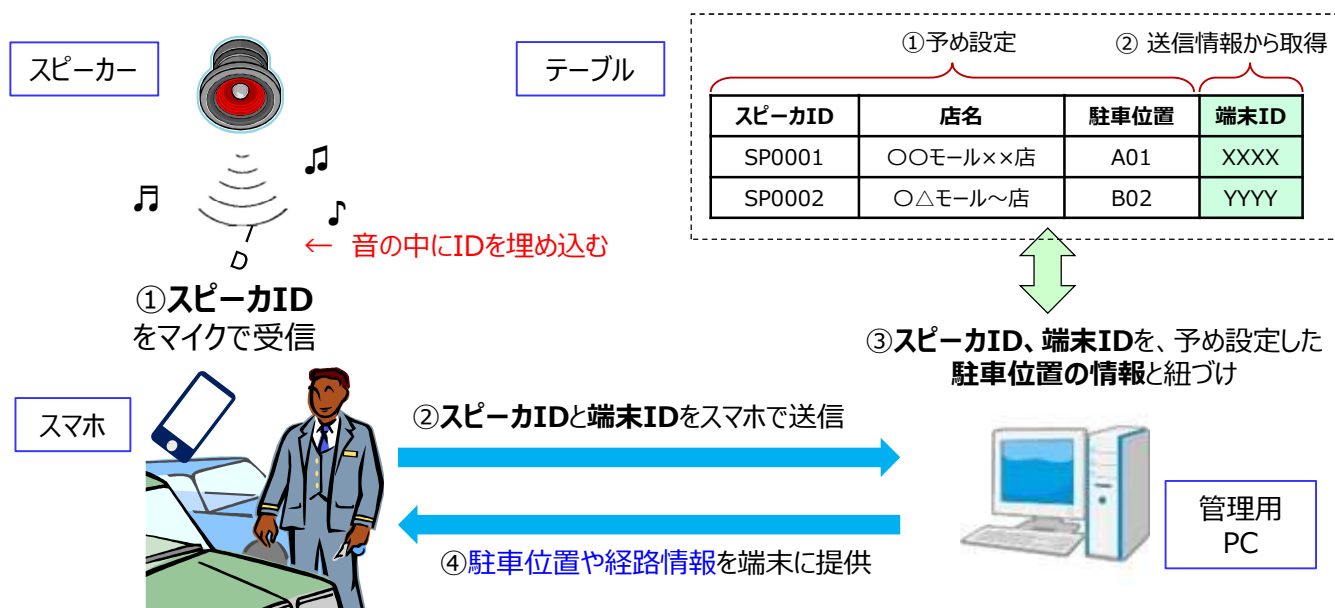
スピーカー

テーブル

①予め設定

② 送信情報から取得

| スピーカID | 店名 | 駐車位置 | 端末ID |
|---|---|---|---|
| SP0001 | ○○モール××店 | A01 | XXXX |
| SP0002 | ○△モール～店 | B02 | YYYY |

I
D

← 音の中にIDを埋め込む

①スピーカID
をマイクで受信

③スピーカID、端末IDを、予め設定した
駐車位置の情報と紐づけ

スマホ

②スピーカIDと端末IDをスマホで送信

④駐車位置や経路情報を端末に提供

管理用
PC